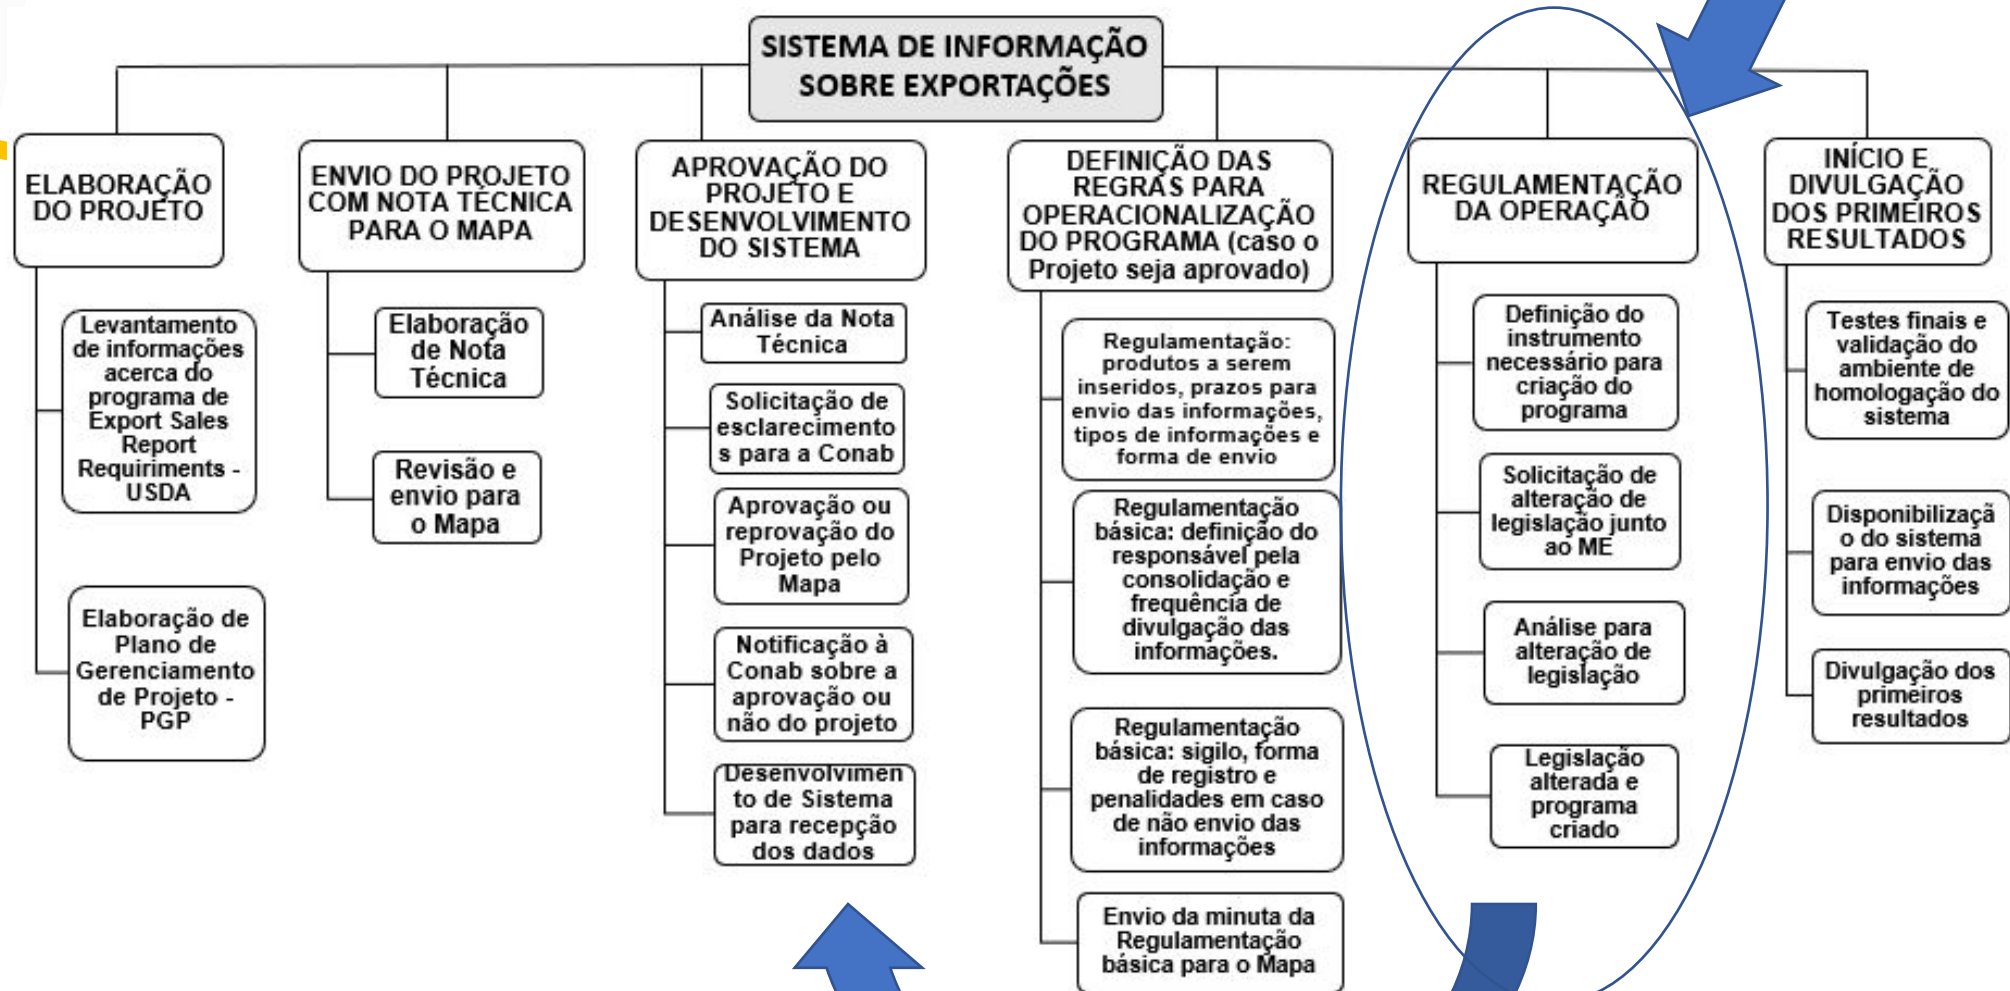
SISTEMA DE INFORMAÇÃO SOBRE EXPORTAÇÕES

ELABORAÇÃO DO PROJETO

Levantamento de informações acerca do programa de Export Sales Report Requiriments - USDA

Elaboração de Plano de Gerenciamento de Projeto - PGP

ENVIO DO PROJETO COM NOTA TÉCNICA PARA O MAPA

Elaboração de Nota Técnica

Revisão e envio para o Mapa

APROVAÇÃO DO PROJETO E DESENVOLVIMENTO DO SISTEMA

Análise da Nota Técnica

Solicitação de esclarecimentos para a Conab

Aprovação ou reprovação do Projeto pelo Mapa

Notificação à Conab sobre a aprovação ou não do projeto

Desenvolvimento de Sistema para recepção dos dados

DEFINIÇÃO DAS REGRAS PARA OPERACIONALIZAÇÃO DO PROGRAMA (caso o Projeto seja aprovado)

Regulamentação: produtos a serem inseridos, prazos para envio das informações, tipos de informações e forma de envio

Regulamentação básica: definição do responsável pela consolidação e frequência de divulgação das informações.

Regulamentação básica: sigilo, forma de registro e penalidades em caso de não envio das informações

Envio da minuta da Regulamentação básica para o Mapa

REGULAMENTAÇÃO DA OPERAÇÃO

Definição do instrumento necessário para criação do programa

Solicitação de alteração de legislação junto ao ME

Análise para alteração de legislação

Legislação alterada e programa criado

INÍCIO E DIVULGAÇÃO DOS PRIMEIROS RESULTADOS

Testes finais e validação do ambiente de homologação do sistema

Disponibilização do sistema para envio das informações

Divulgação dos primeiros resultados